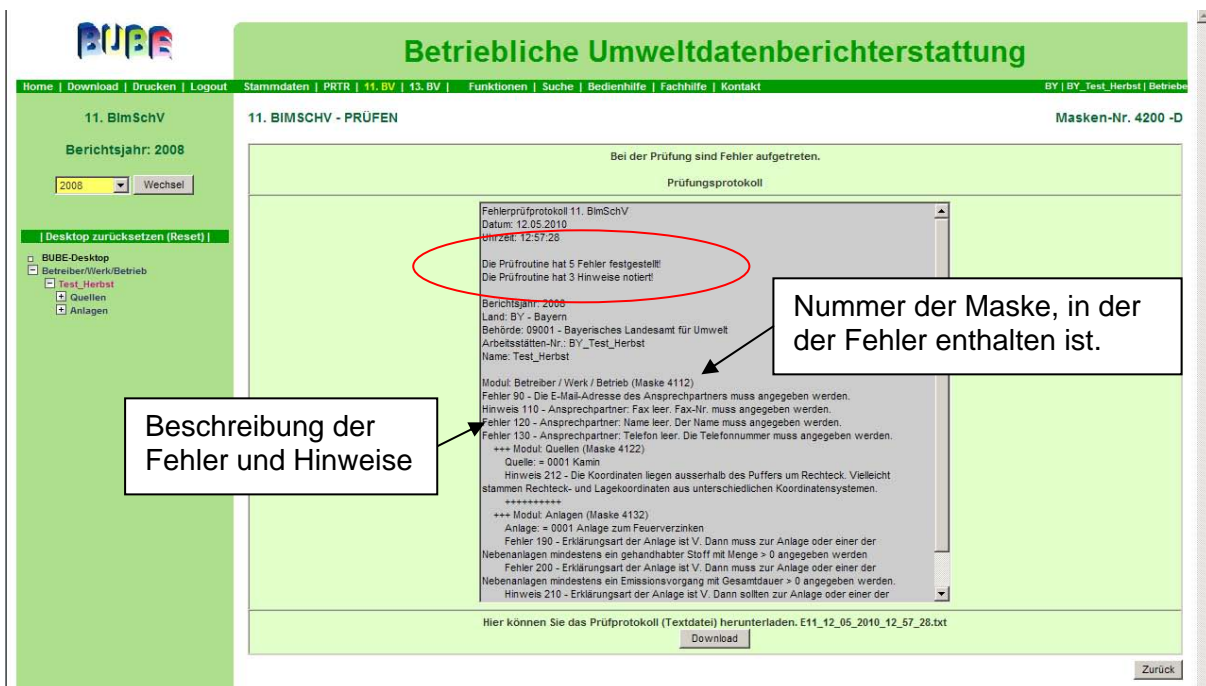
BUBE

Betriebliche Umweltdatenberichterstattung

Home | Download | Drucken | Logout Stammdaten | PRTR | 11. BV | 13. BV | Funktionen | Suche | Bedienhilfe | Fachhilfe | Kontakt BY | BY_Test_Herbst | Betriebe

11. BImSchV

Berichtsjahr: 2008

2008 Wechsel

| Desktop zurücksetzen (Reset) |

BUBE-Desktop
Betreiber/Werk/Betrieb
Test_Herbst
Quellen
Anlagen

11. BIMSCHV - PRÜFEN

Masken-Nr. 4200 -D

Bei der Prüfung sind Fehler aufgetreten.

Prüfungsprotokoll

Fehlerprüfprotokoll 11. BImSchV
Datum: 12.05.2010
Uhrzeit: 12:57:28

Die Prüfroutine hat 5 Fehler festgestellt!
Die Prüfroutine hat 3 Hinweise notiert!

Berichtsjahr: 2008
Land: BY - Bayern
Behörde: 09001 - Bayerisches Landesamt für Umwelt
Arbeitsstätten-Nr.: BY_Test_Herbst
Name: Test_Herbst

Modul: Betreiber / Werk / Betrieb (Maske 4112)
Fehler 90 - Die E-Mail-Adresse des Ansprechpartners muss angegeben werden.
Hinweis 110 - Ansprechpartner: Fax leer. Fax-Nr. muss angegeben werden.
Fehler 120 - Ansprechpartner: Name leer. Der Name muss angegeben werden.
Fehler 130 - Ansprechpartner: Telefon leer. Die Telefonnummer muss angegeben werden.
+++ Modul: Quellen (Maske 4122)
Quelle: = 0001 Kamin
Hinweis 212 - Die Koordinaten liegen ausserhalb des Puffers um Rechteck. Vielleicht stammen Rechteck- und Lagekoordinaten aus unterschiedlichen Koordinatensystemen.
++++++++++
+++ Modul: Anlagen (Maske 4132)
Anlage: = 0001 Anlage zum Feuerverzinken
Fehler 190 - Erklärungsart der Anlage ist V. Dann muss zur Anlage oder einer der Nebenanlagen mindestens ein gehandhabter Stoff mit Menge > 0 angegeben werden
Fehler 200 - Erklärungsart der Anlage ist V. Dann muss zur Anlage oder einer der Nebenanlagen mindestens ein Emissionsvorgang mit Gesamtdauer > 0 angegeben werden.
Hinweis 210 - Erklärungsart der Anlage ist V. Dann sollten zur Anlage oder einer der

Nummer der Maske, in der der Fehler enthalten ist.

Beschreibung der Fehler und Hinweise

Hier können Sie das Prüfprotokoll (Textdatei) herunterladen. E11_12_05_2010_12_57_28.txt
Download

Zurück